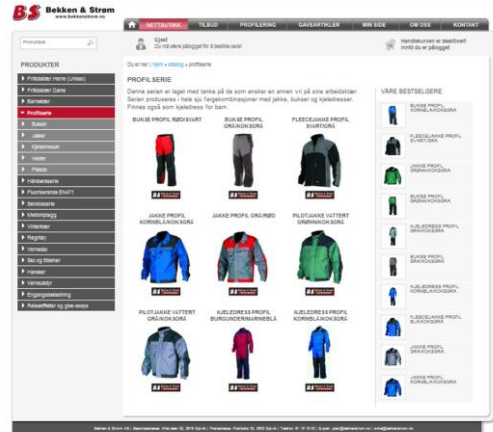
BS Bekken & Strøm
www.bekkenstrom.no

NETTBUTIKK TILBUD PROFILERING GAVEARTIKLER MIN SIDE OM OSS KONTAKT

Produktsøk

Gjest
Du må være pålogget for å bestille varer

Handlekurven er deaktivert inntil du er pålogget

PRODUKTER
Fritidsklær Herre (Unisex)
Fritidsklær Dame
Barneklær
Profilserie
Bukser
Jakker
Kjeledresser
Vester
Fleece
Håndverkerserie
Fluorescerende EN471
Servicewear
Merkeplagg
Vinterklær
Regntøy
Verneutstyr
Sko og Støvler
Hansker
Verneutstyr
Engangsbekledning
Reisevesker og give-aways

Du er her: Hjem » katalog » profilserie

PROFILSERIE

Denne serien er laget med tanke på de som ønsker en annen vri på sine arbeidsklær. Serien produseres i hele sju fargekombinasjoner med jakke, bukser og kjeledresser. Finnes også som kjeledress for barn.

BUKSE PROFIL RØD/SVART
BUKSE PROFIL GRÅ/NOKSGRÅ
FLEECEJAKKE PROFIL SVART/GRÅ
JAKKE PROFIL KORNBLÅ/KOKSGRÅ
JAKKE PROFIL GRÅ/RØD
PILOTJAKKE VATTERT GRØNN/KOKSGRÅ
PILOTJAKKE VATTERT GRÅ/KOKSGRÅ
KJELEDRESS PROFIL BURGUNDER/MARINEBLÅ
KJELEDRESS PROFIL KORNBLÅ/KOKSGRÅ

VÅRE BESTSELGERE
BUKSE PROFIL KORNBLÅ/KOKSGRÅ
FLEECEJAKKE PROFIL SVART/GRÅ
JAKKE PROFIL GRØNN/KOKSGRÅ
BUKSE PROFIL GRØNN/KOKSGRÅ
KJELEDRESS PROFIL GRØNN/KOKSGRÅ
BUKSE PROFIL GRÅ/KOKSGRÅ
KJELEDRESS PROFIL KORNBLÅ/KOKSGRÅ
FLEECEJAKKE PROFIL BLÅ/KOKSGRÅ
JAKKE PROFIL GRÅ/KOKSGRÅ
JAKKE PROFIL KORNBLÅ/KOKSGRÅ

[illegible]